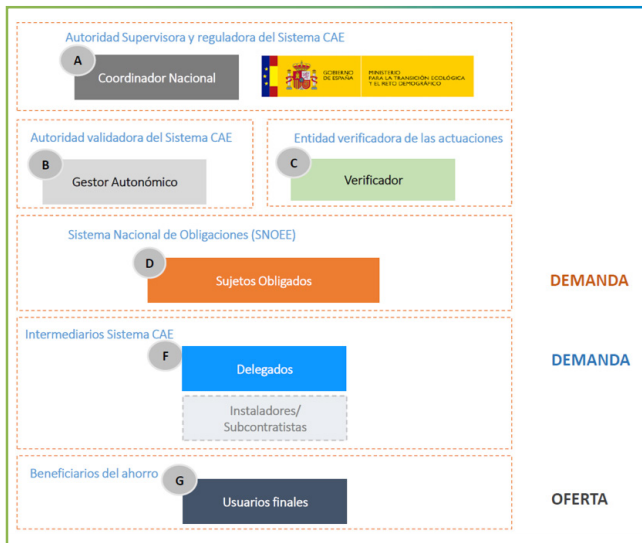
Autoridad Supervisora y reguladora del Sistema CAE

A

Coordinador Nacional

GOBIERNO DE ESPAÑA

MINISTERIO PARA LA TRANSICIÓN ECOLÓGICA Y EL RETO DEMOGRÁFICO

Autoridad validadora del Sistema CAE

B

Gestor Autonómico

Entidad verificadora de las actuaciones

C

Verificador

Sistema Nacional de Obligaciones (SNOEE)

D

Sujetos Obligados

DEMANDA

Intermediarios Sistema CAE

F

Delegados

Instaladores/ Subcontratistas

DEMANDA

Beneficiarios del ahorro

G

Usuarios finales

OFERTA